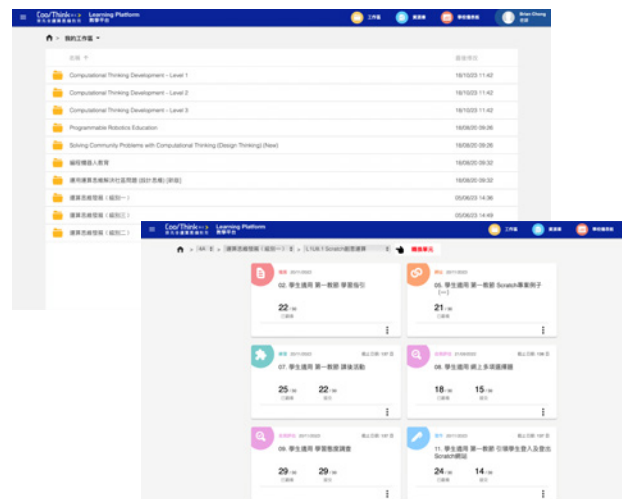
CoolThink@JC 賽馬會運算思維教育 Learning Platform 教學平台

工作區 | 資源庫 | 學校團隊組 | Brian Chang 教師

我的工作區

名稱 ↑ | 最後修改

Computational Thinking Development - Level 1 | 18/10/23 11:42
Computational Thinking Development - Level 2 | 18/10/23 11:42
Computational Thinking Development - Level 3 | 18/10/23 11:42
Programmable Robotics Education | 18/08/20 09:26
Solving Community Problems with Computational Thinking (Design Thinking) (New) | 18/08/20 09:26
編程機器人教育 | 18/08/20 09:32
運用運算思維解決社區問題 (設計思維) (新版) | 18/08/20 09:32
運算思維發展 (級別一) | 05/06/22 14:36
運算思維發展 (級別三) | 05/06/22 14:49
運算思維發展 (級別二)

CoolThink@JC 賽馬會運算思維教育 Learning Platform 教學平台

工作區 | 資源庫 | 學校團隊組

4A | 運算思維發展 (級別一) | L1U6 1 Scratch創意遊戲 | 編輯單元

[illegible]
02. 學生適用 第一教節 學習指引
22 / 30
已繳交

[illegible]
05. 學生適用 第一教節 Scratch專案例子 (一)
21 / 30
已繳交

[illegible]
07. 學生適用 第一教節 課後活動
25 / 30 已繳交
22 / 30 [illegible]

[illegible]
08. 學生適用 網上手溝通題
18 / 30 已繳交
15 / 30 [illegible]

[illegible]
09. 學生適用 學習態度調查
29 / 30 已繳交
29 / 30 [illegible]

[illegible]
11. 學生適用 第一教節 引導學生登入及登出Scratch網站
24 / 30 已繳交
14 / 30 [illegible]